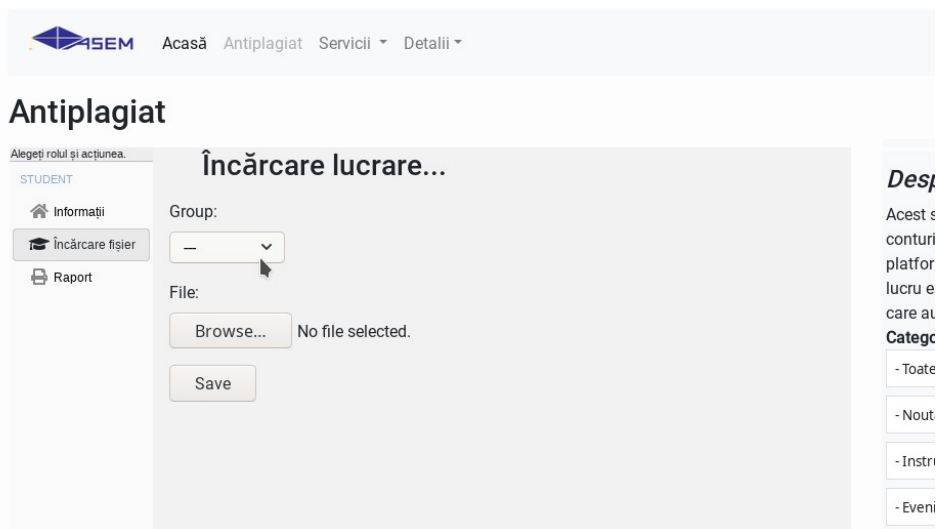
ASEM Acasă Antiplagiat Servicii ▾ Detalii ▾

Antiplagiat

Alegeți rolul și acțiunea.
STUDENT
Informații
Încărcare fișier
Raport

Încărcare lucrare...

Group:
—

File:
Browse... No file selected.

Save

Desp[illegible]

Acest s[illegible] conturi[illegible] platfor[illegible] lucru e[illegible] care au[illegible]
Catego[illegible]

- Toate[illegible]
- Nout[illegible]
- Instru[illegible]
- Eveni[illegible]